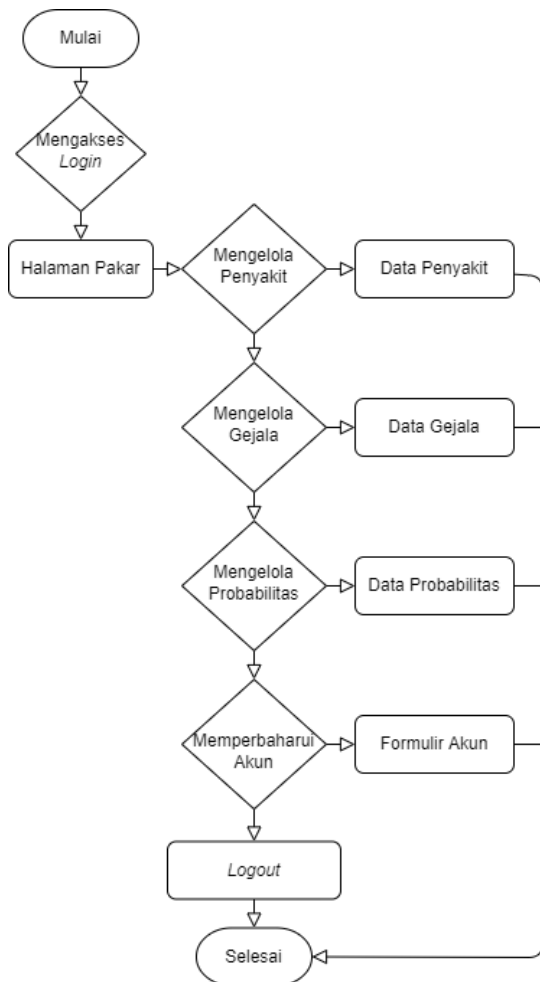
Mulai

Mengakses *Login*

Halaman Pakar

Mengelola Penyakit

Data Penyakit

Mengelola Gejala

Data Gejala

Mengelola Probabilitas

Data Probabilitas

Memperbaharui Akun

Formulir Akun

*Logout*

Selesai